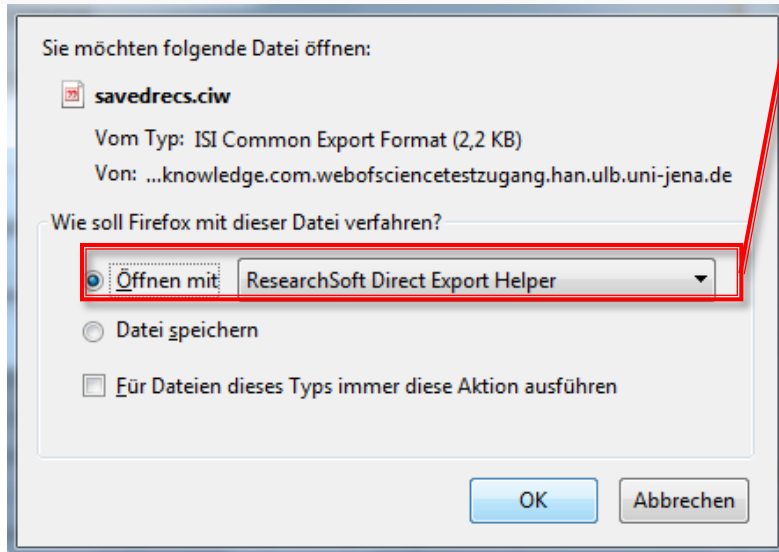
Sie möchten folgende Datei öffnen:

savedrecs.ciw

Vom Typ: ISI Common Export Format (2,2 KB)

Von: ...knowledge.com.webofsciencetestzugang.han.ulb.uni-jena.de

Wie soll Firefox mit dieser Datei verfahren?

Öffnen mit ResearchSoft Direct Export Helper

Datei speichern

Für Dateien dieses Typs immer diese Aktion ausführen

OK

Abbrechen